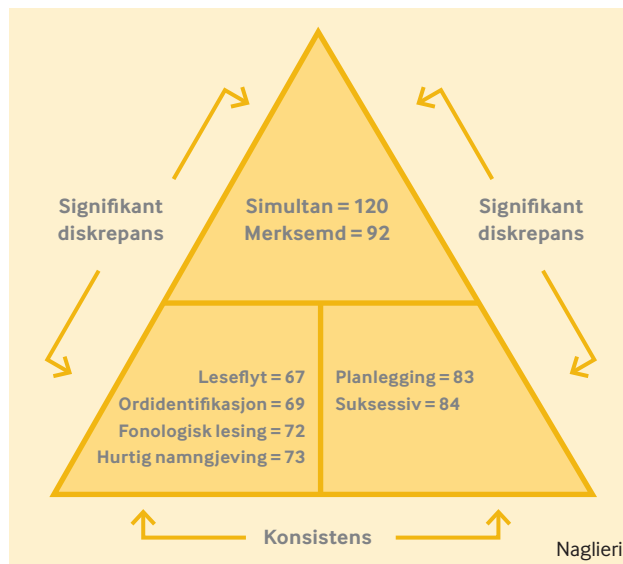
Signifikant diskrepans

Simultan = 120
Merksemd = 92

Signifikant diskrepans

Leseflyt = 67
Ordidentifikasjon = 69
Fonologisk lesing = 72
Hurtig namngjeving = 73

Planlegging = 83
Suksessiv = 84

Konsistens

Naglieri